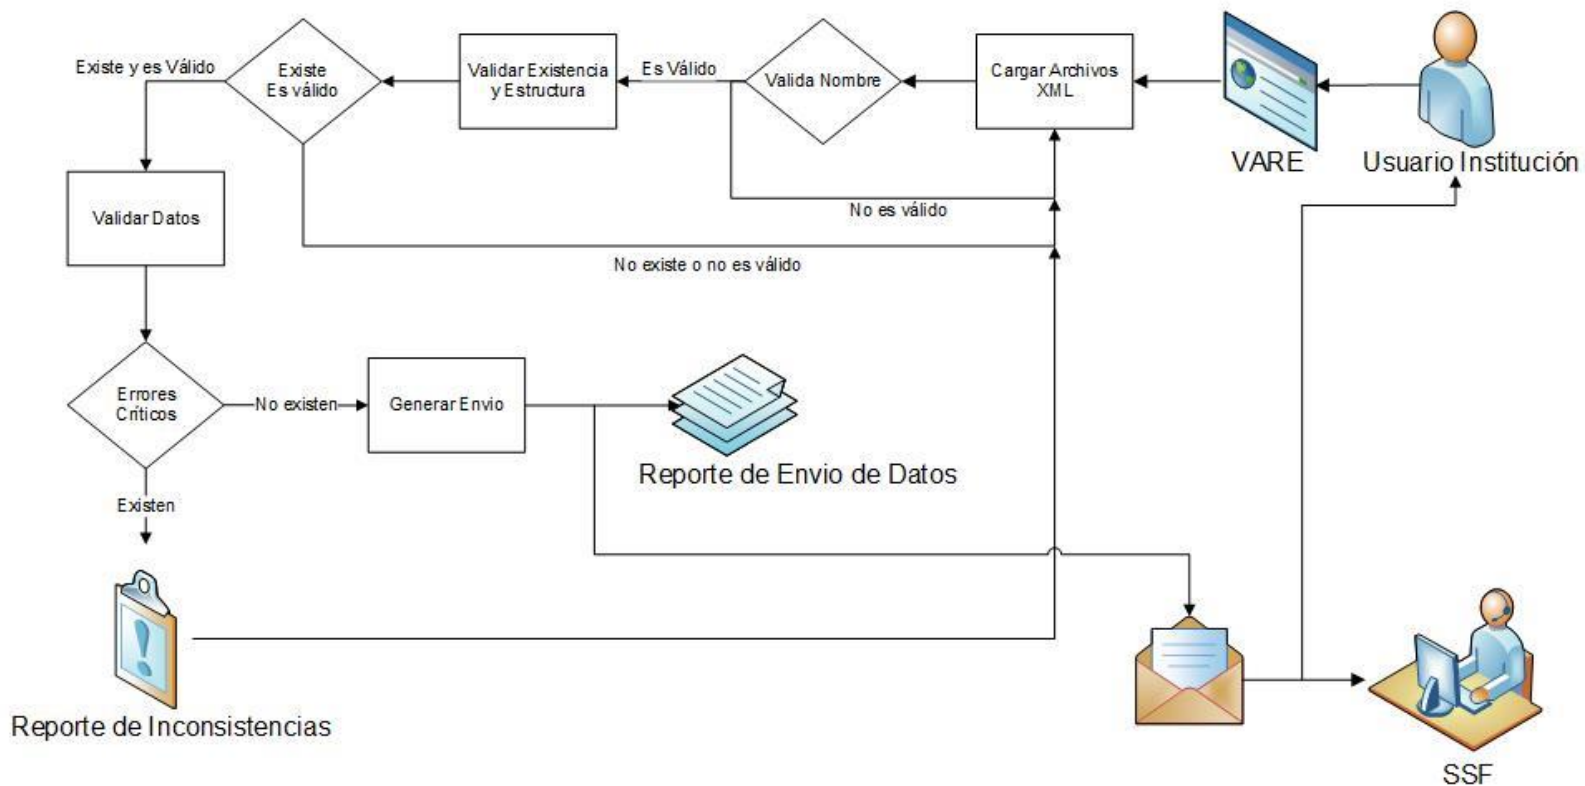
Usuario Institución

VARE

Cargar Archivos XML

Valida Nombre

Es Válido

Validar Existencia y Estructura

Existe Es válido

Existe y es Válido

No es válido

No existe o no es válido

Validar Datos

Errores Críticos

No existen

Generar Envio

Reporte de Envio de Datos

Existen

Reporte de Inconsistencias

SSF